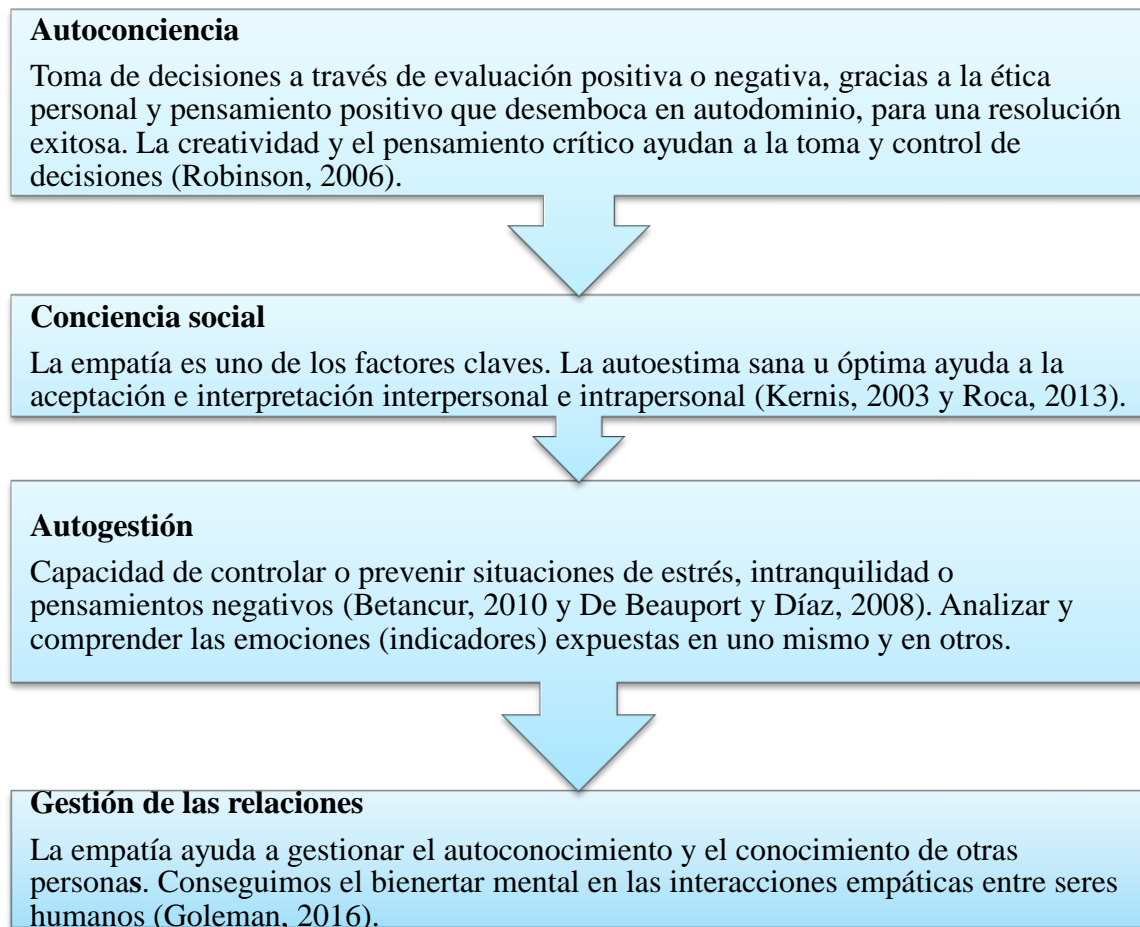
**Autoconciencia**

Toma de decisiones a través de evaluación positiva o negativa, gracias a la ética personal y pensamiento positivo que desemboca en autodominio, para una resolución exitosa. La creatividad y el pensamiento crítico ayudan a la toma y control de decisiones (Robinson, 2006).

**Conciencia social**

La empatía es uno de los factores claves. La autoestima sana u óptima ayuda a la aceptación e interpretación interpersonal e intrapersonal (Kernis, 2003 y Roca, 2013).

**Autogestión**

Capacidad de controlar o prevenir situaciones de estrés, intranquilidad o pensamientos negativos (Betancur, 2010 y De Beauport y Díaz, 2008). Analizar y comprender las emociones (indicadores) expuestas en uno mismo y en otros.

**Gestión de las relaciones**

La empatía ayuda a gestionar el autoconocimiento y el conocimiento de otras personas. Conseguimos el bienertar mental en las interacciones empáticas entre seres humanos (Goleman, 2016).